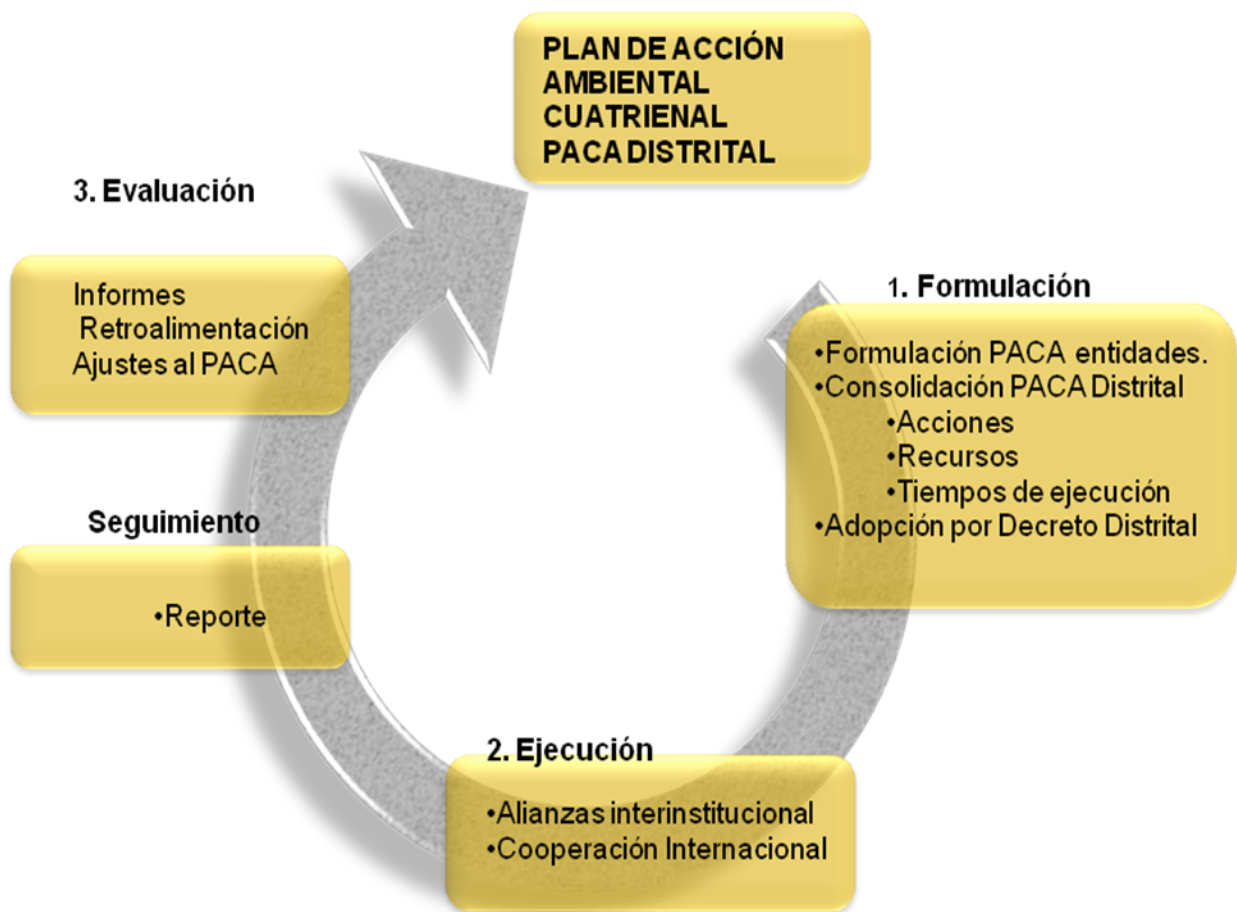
PLAN DE ACCIÓN AMBIENTAL CUATRIENAL PACA DISTRITAL

1. Formulación

•Formulación PACA entidades.
•Consolidación PACA Distrital
•Acciones
•Recursos
•Tiempos de ejecución
•Adopción por Decreto Distrital

2. Ejecución

•Alianzas interinstitucional
•Cooperación Internacional

Seguimiento

•Reporte

3. Evaluación

Informes
Retroalimentación
Ajustes al PACA